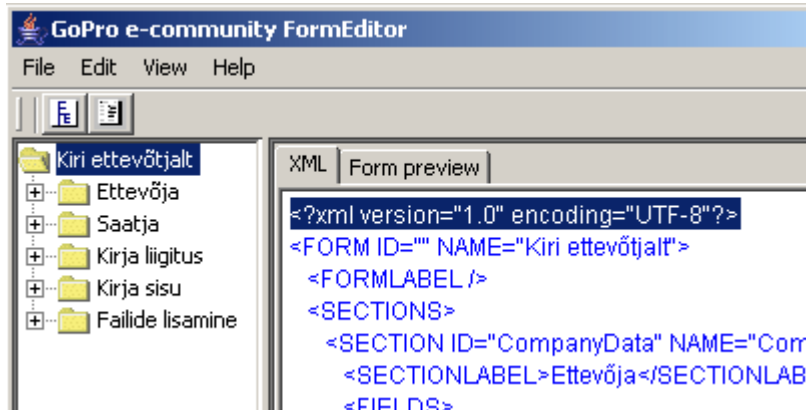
GoPro e-community FormEditor

File Edit View Help

Kiri ettevõtjalt
Ettevõja
Saatja
Kirja liigitus
Kirja sisu
Failide lisamine

XML
Form preview

<?xml version="1.0" encoding="UTF-8"?>
<FORM ID="" NAME="Kiri ettevõtjalt">
<FORMLABEL />
<SECTIONS>
<SECTION ID="CompanyData" NAME="Com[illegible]
<SECTIONLABEL>Ettevõja</SECTIONLAB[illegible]
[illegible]